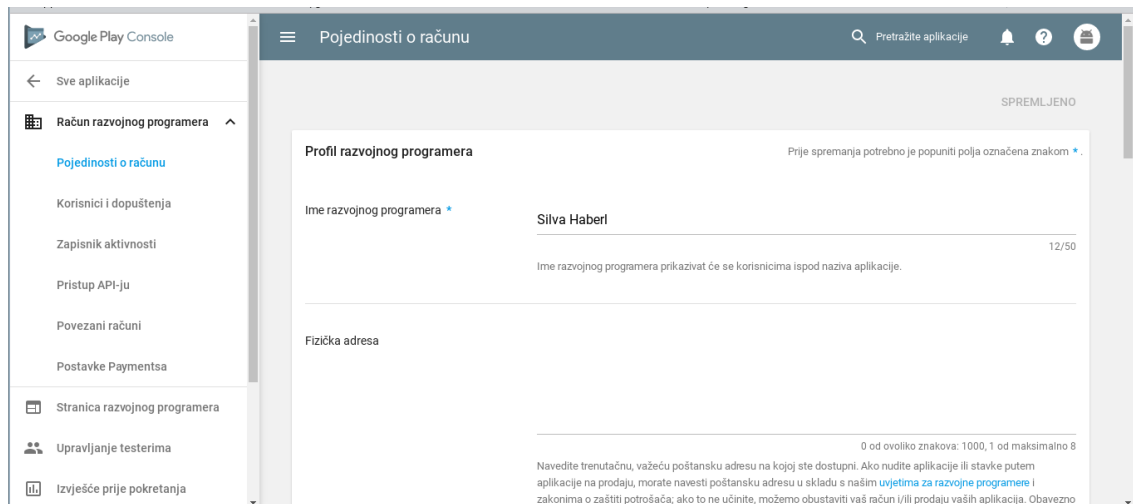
Google Play Console

Sve aplikacije

Račun razvojnog programera

Pojedinosti o računu

Korisnici i dopuštenja

Zapisnik aktivnosti

Pristup API-ju

Povezani računi

Postavke Paymentsa

Stranica razvojnog programera

Upravljanje testerima

Izvješće prije pokretanja

Pojedinosti o računu

Pretražite aplikacije

SPREMLJENO

Profil razvojnog programera

Prije spremanja potrebno je popuniti polja označena znakom *.

Ime razvojnog programera *

Silva Haberl

12/50

Ime razvojnog programera prikazivat će se korisnicima ispod naziva aplikacije.

Fizička adresa

0 od ovoliko znakova: 1000, 1 od maksimalno 8

Navedite trenutačnu, važeću poštansku adresu na kojoj ste dostupni. Ako nudite aplikacije ili stavke putem aplikacije na prodaju, morate navesti poštansku adresu u skladu s našim uvjetima za razvojne programere i zakonima o zaštiti potrošača; ako to ne učinite, možemo obustaviti vaš račun i/ili prodaju vaših aplikacija. Obavezno